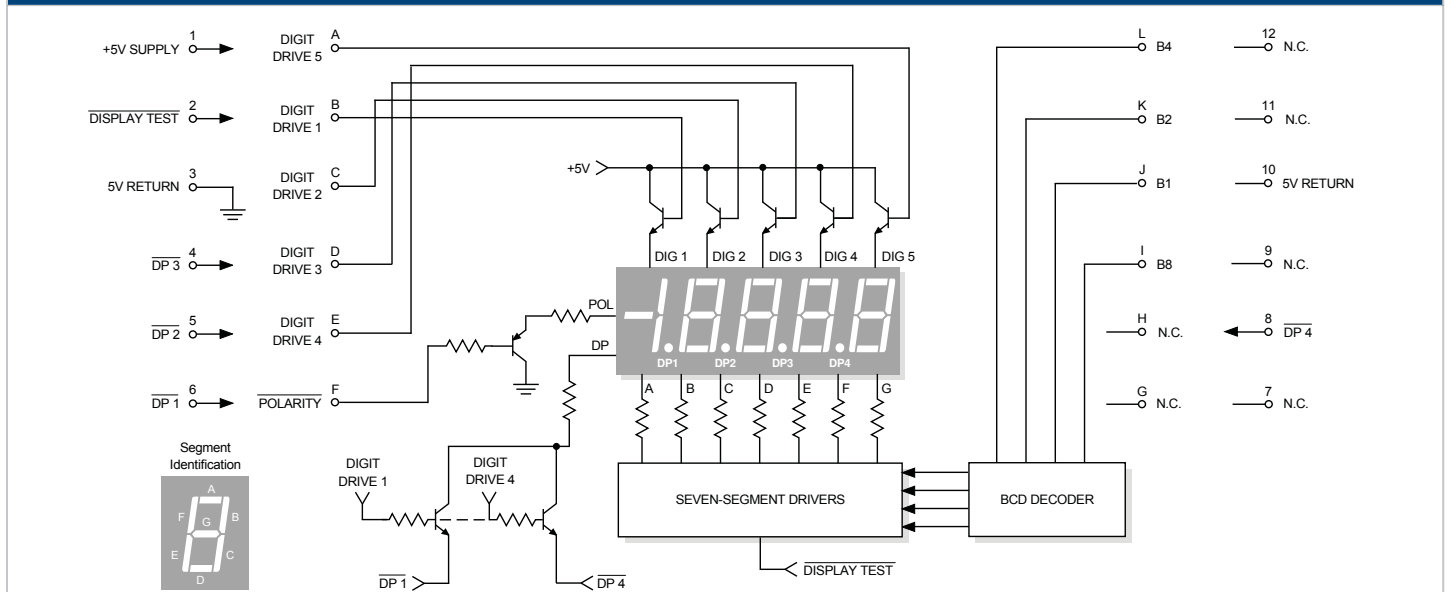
+5V SUPPLY 1
$\overline{\text{DISPLAY TEST}}$ 2
5V RETURN 3
$\overline{\text{DP 3}}$ 4
$\overline{\text{DP 2}}$ 5
$\overline{\text{DP 1}}$ 6

DIGIT DRIVE 5 A
DIGIT DRIVE 1 B
DIGIT DRIVE 2 C
DIGIT DRIVE 3 D
DIGIT DRIVE 4 E
$\overline{\text{POLARITY}}$ F

+5V

DIG 1 DIG 2 DIG 3 DIG 4 DIG 5

POL
DP
DP1 DP2 DP3 DP4

A B C D E F G

L B4
K B2
J B1
I B8
H N.C.
G N.C.

12 N.C.
11 N.C.
10 5V RETURN
9 N.C.
8 $\overline{\text{DP 4}}$
7 N.C.

Segment Identification
A
F G B
E C
D

DIGIT DRIVE 1
DIGIT DRIVE 4
$\overline{\text{DP 1}}$
$\overline{\text{DP 4}}$

SEVEN-SEGMENT DRIVERS
BCD DECODER
$\overline{\text{DISPLAY TEST}}$